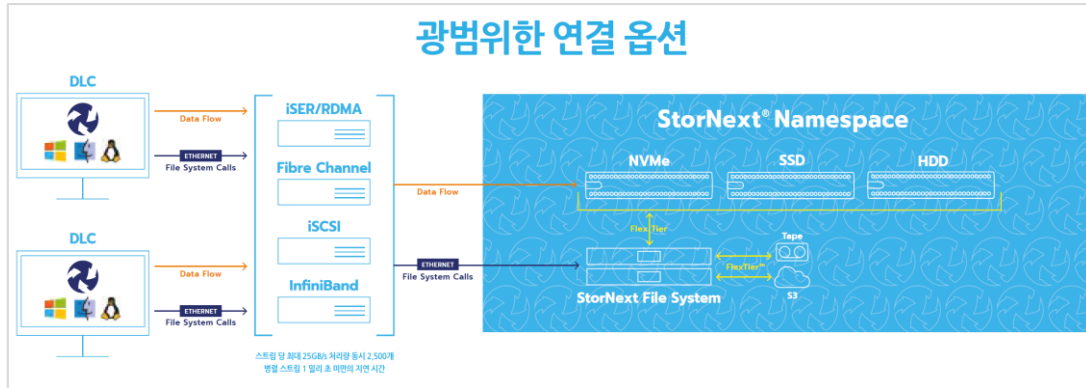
광범위한 연결 옵션

DLC

Data Flow

ETHERNET
File System Calls

DLC

Data Flow

ETHERNET
File System Calls

iSER/RDMA

Fibre Channel

iSCSI

InfiniBand

스트림 당 최대 25GB/s 처리량 동시 2,500개 병렬 스트림 1 밀리 초 미만의 지연 시간

Data Flow

ETHERNET
File System Calls

StorNext® Namespace

NVMe

SSD

HDD

FlexTier™

Tape

FlexTier™

S3

StorNext File System